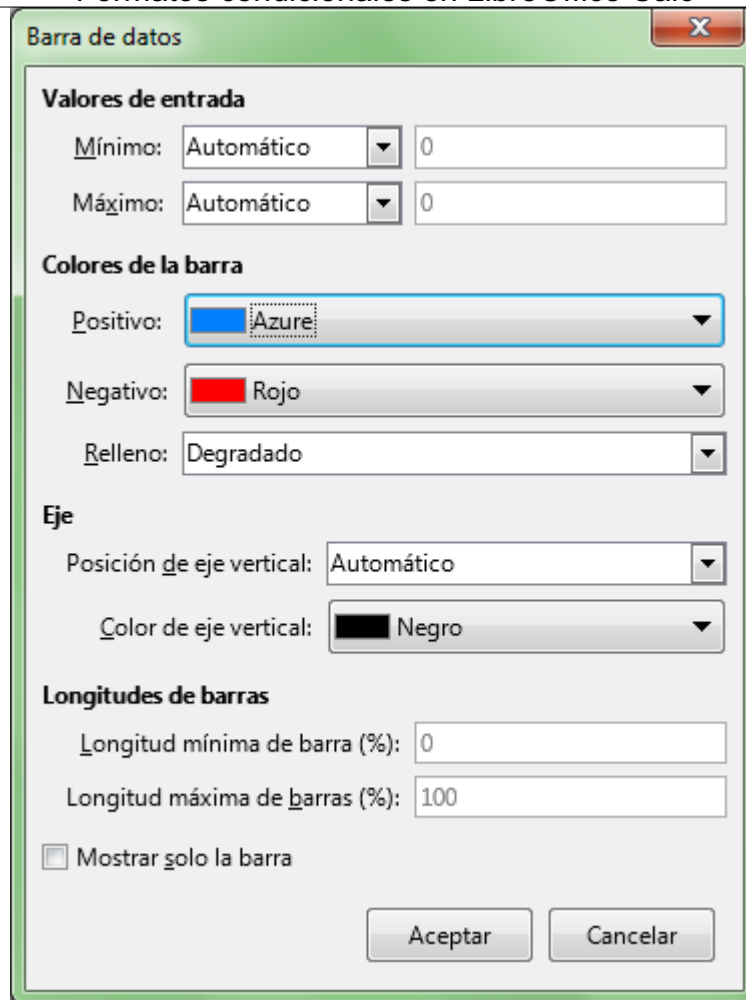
Barra de datos

Valores de entrada

Mínimo: Automático 0

Máximo: Automático 0

Colores de la barra

Positivo: Azure

Negativo: Rojo

Relleno: Degradado

Eje

Posición de eje vertical: Automático

Color de eje vertical: Negro

Longitudes de barras

Longitud mínima de barra (%): 0

Longitud máxima de barras (%): 100

Mostrar solo la barra

Aceptar Cancelar